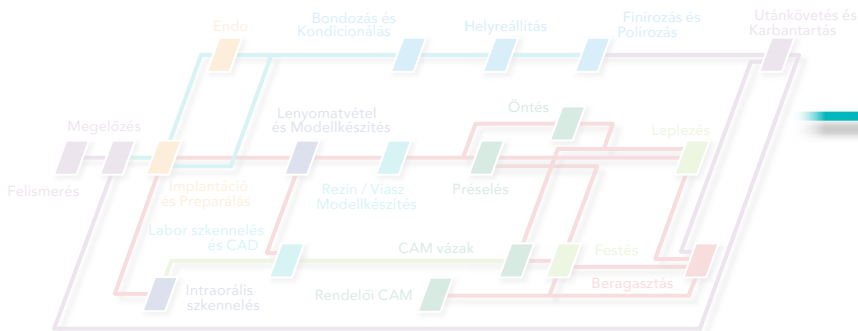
Endo

Bondozás és Kondicionálás

Helyreállítás

Finírozás és Polírozás

Utánkövetés és Karbantartás

Megelőzés

Lenyomatvétel és Modellkészítés

Öntés

Leplezés

Felismerés

Implantáció és Preparálás

Rezin / Viasz Modellkészítés

Préselés

Labor szkennelés és CAD

CAM vázak

Festés

Beragasztás

Intraorális szkennelés

Rendelői CAM